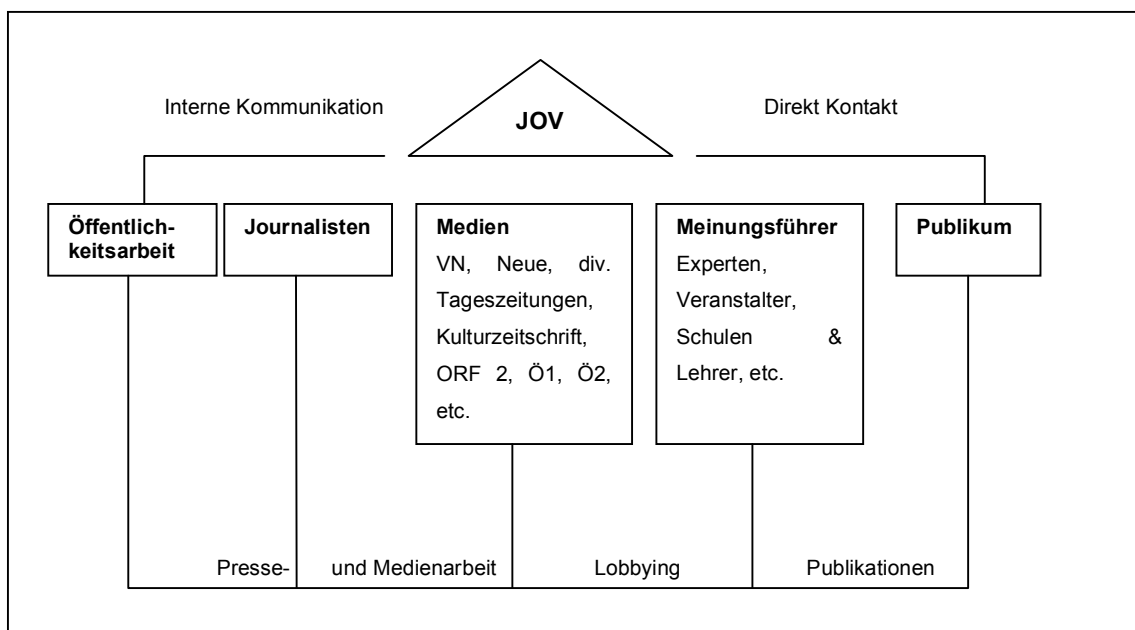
Interne Kommunikation

JOV

Direkt Kontakt

Öffentlichkeitsarbeit

Journalisten

Medien
VN, Neue, div. Tageszeitungen, Kulturzeitschrift, ORF 2, Ö1, Ö2, etc.

Meinungsführer
Experten, Veranstalter, Schulen & Lehrer, etc.

Publikum

Presse- und Medienarbeit

Lobbying

Publikationen